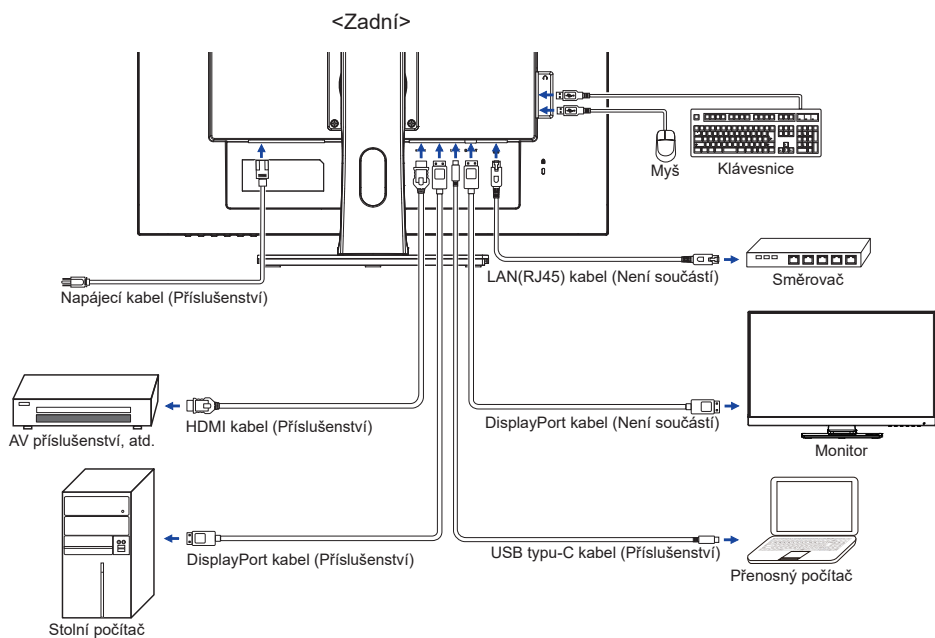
<Zadní>

Myš

Klávesnice

LAN(RJ45) kabel (Není součástí)

Směrovač

Napájecí kabel (Příslušenství)

AV příslušenství, atd.

HDMI kabel (Příslušenství)

DisplayPort kabel (Není součástí)

Monitor

Stolní počítač

DisplayPort kabel (Příslušenství)

USB typu-C kabel (Příslušenství)

Přenosný počítač